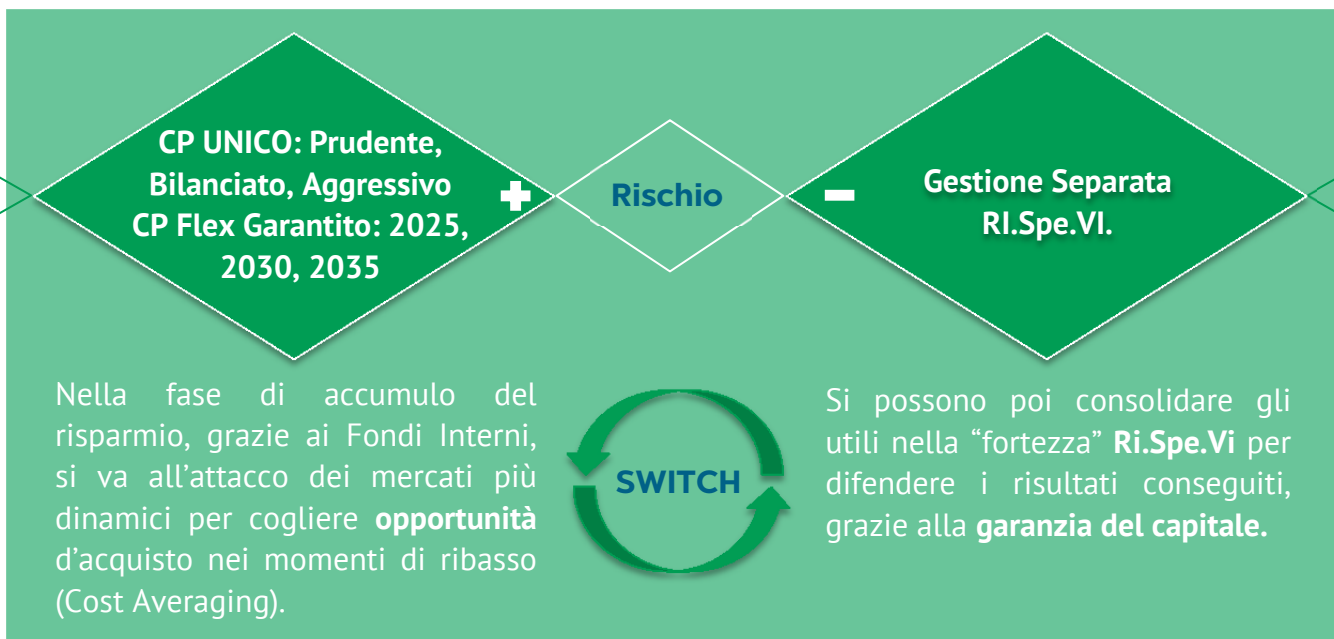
CP UNICO: Prudente, Bilanciato, Aggressivo
CP Flex Garantito: 2025, 2030, 2035

+

Rischio

−

Gestione Separata RI.Spe.VI.

Nella fase di accumulo del risparmio, grazie ai Fondi Interni, si va all’attacco dei mercati più dinamici per cogliere **opportunità** d’acquisto nei momenti di ribasso (Cost Averaging).

SWITCH

Si possono poi consolidare gli utili nella “fortezza” **Ri.Spe.Vi** per difendere i risultati conseguiti, grazie alla **garanzia del capitale.**